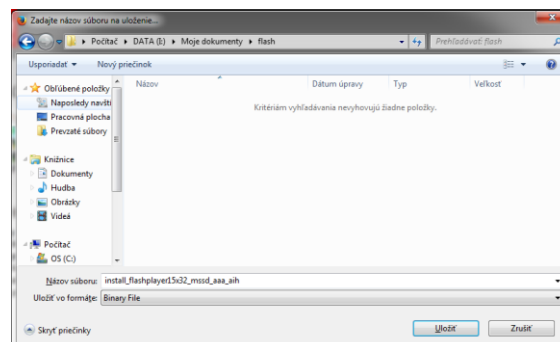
Zadajte názov súboru na uloženie...

Počítač ▸ DATA (E:) ▸ Moje dokumenty ▸ flash

Prehľadávať: flash

Usporiadať ▾ Nový priečinok

Obľúbené položky
Naposledy navšti
Pracovná plocha
Prevzaté súbory

Knižnice
Dokumenty
Hudba
Obrázky
Videá

Počítač
OS (C:)

| Názov | Dátum úpravy | Typ | Veľkosť |
|---|---|---|---|

Kritériám vyhľadávania nevyhovujú žiadne položky.

Názov súboru: install_flashplayer15x32_mssd_aaa_aih

Uložiť vo formáte: Binary File

Skryť priečinky

Uložiť Zrušiť